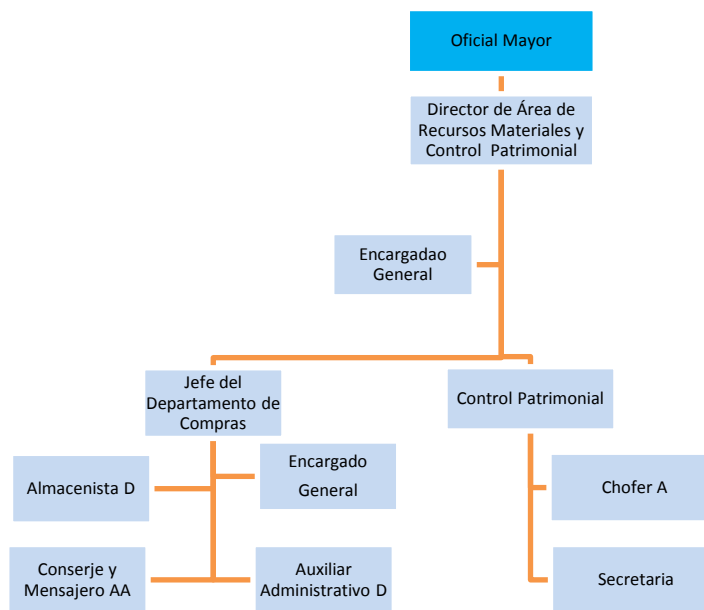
Oficial Mayor

Director de Área de Recursos Materiales y Control Patrimonial

Encargadao General

Jefe del Departamento de Compras

Control Patrimonial

Almacenista D

Encargado General

Chofer A

Conserje y Mensajero AA

Auxiliar Administrativo D

Secretaria